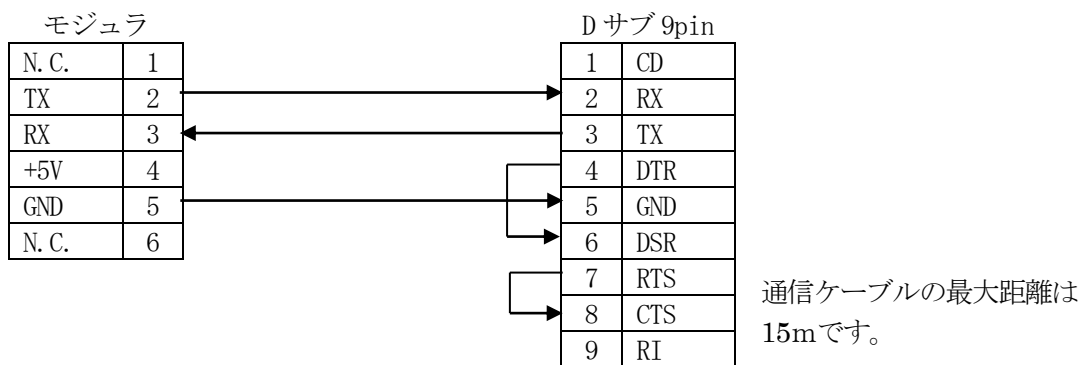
モジュラ

| | |
|---|---|
| N.C. | 1 |
| TX | 2 |
| RX | 3 |
| +5V | 4 |
| GND | 5 |
| N.C. | 6 |

D サブ 9pin

| | |
|---|---|
| 1 | CD |
| 2 | RX |
| 3 | TX |
| 4 | DTR |
| 5 | GND |
| 6 | DSR |
| 7 | RTS |
| 8 | CTS |
| 9 | RI |

通信ケーブルの最大距離は15mです。